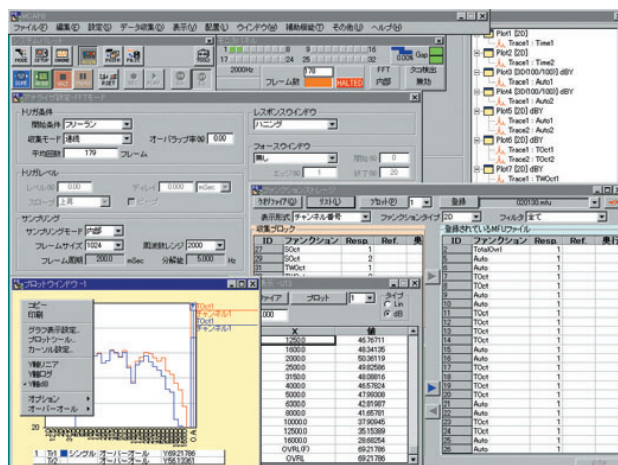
ファイル(F) 編集(E) 設定(S) データ収集(D) 表示(V) 配置(L) ウインドウ(W) 補助機能(T) その他(O) ヘルプ(H)

MODE STOP ONCE

1 8 9 16
17 24 25 32
2000Hz 179
フレーム数 HALTED
FFT 内部
タコ検出 無効

Plot1 [20]
Trace1 : Time1
Plot2 [20]
Trace1 : Time2
Plot3 [30(100/100)] dBY
Trace1 : Auto1
Plot4 [30(100/100)] dBY
Trace1 : Auto2
Plot5 [20] dBY
Trace1 : Auto2
Plot6 [20] dBY
Trace1 : TOct1
Trace2 : TOct2
Plot7 [20] dBY
Trace1 : TWOct1

トリガ条件
開始条件 フリーラン
収集モード 連続
オーバラップ率(%) 0.00
平均回数 179 フレーム
トリガレベル
レベル(%) 0 ディレイ 0.000 mSec
スロープ 上昇
サンプリング
サンプリングモード 内部
フレームサイズ 1024
周波数レンジ 2000
フレーム周期 200.0 mSec 分解能 5.000 Hz

レスポンスウインドウ
ハニング
フォースウインドウ
無し
開始(%) 0
終了(%) 20

ファンクションストレージ
ラボファイル(F) リスト(L) プロット(P) 1
登録 020130.mfu
表示形式 チャンネル番号 ファンクションタイプ 2D フィルタ 全て

収集ブロック
| ID | ファンクション | Resp. | Ref. |
|---|---|---|---|
| 27 | SOct | 1 | |
| 29 | SOct | 2 | |
| 31 | TWOct | 1 | |

登録されているMFUファイル
| ID | ファンクション | Resp. | Ref. |
|---|---|---|---|
| 1 | TotalOvrl | 1 | |
| 2 | Auto | 1 | |
| 3 | Auto | 1 | |
| 4 | TOct | 1 | |
| 5 | Auto | 1 | |
| 6 | TOct | 1 | |
| 7 | Auto | 1 | |
| 8 | Auto | 1 | |
| 9 | TOct | 1 | |
| 10 | TOct | 1 | |
| 11 | Auto | 1 | |
| 12 | TOct | 1 | |
| 13 | TOct | 1 | |
| 14 | Auto | 1 | |
| 15 | TOct | 1 | |
| 16 | Auto | 1 | |
| 17 | TOct | 1 | |
| 18 | Auto | 1 | |
| 19 | TOct | 1 | |
| 20 | Auto | 1 | |
| 21 | TOct | 1 | |
| 22 | Auto | 1 | |
| 23 | Auto | 1 | |
| 24 | TOct | 1 | |
| 25 | Auto | 1 | |
| 26 | TOct | 1 | |

プロットウインドウ -1
コピー
印刷
グラフ表示設定...
プロットツール...
カーソル設定...
Y軸リニア
Y軸ログ
• Y軸dB
オプション
オーバーオール

SOct1
チャンネル1
TOct1
チャンネル1

ファイア プロット 1 タイプ
Lin
dB
000

| X | 値 |
|---|---|
| 1250.0 | 46.76711 |
| 1600.0 | 48.34135 |
| 2000.0 | 50.36119 |
| 2500.0 | 49.82586 |
| 3150.0 | 48.08815 |
| 4000.0 | 46.57624 |
| 5000.0 | 47.99308 |
| 6300.0 | 42.81967 |
| 8000.0 | 41.65781 |
| 10000.0 | 37.90945 |
| 12500.0 | 35.15389 |
| 16000.0 | 28.66254 |
| OVRL(F) | 69.21786 |
| OVRL | 69.21786 |

20
1 Tr1 シングル オーバーオール Y69.21786
Tr2 オーバーオール Y56.13061